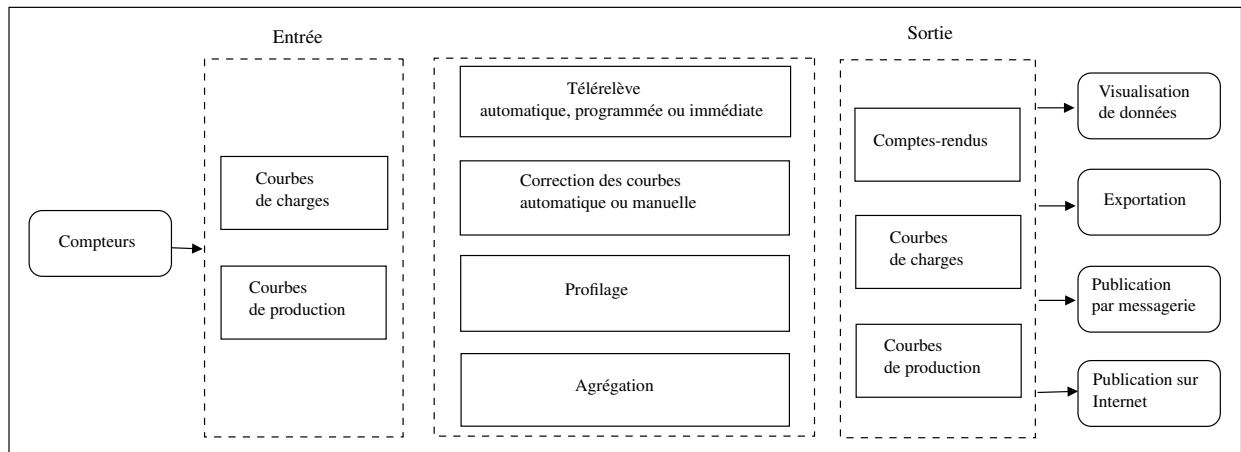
Entrée

Sortie

Compteurs

Courbes de charges

Courbes de production

Télérelève automatique, programmée ou immédiate

Correction des courbes automatique ou manuelle

Profilage

Agrégation

Comptes-rendus

Courbes de charges

Courbes de production

Visualisation de données

Exportation

Publication par messagerie

Publication sur Internet